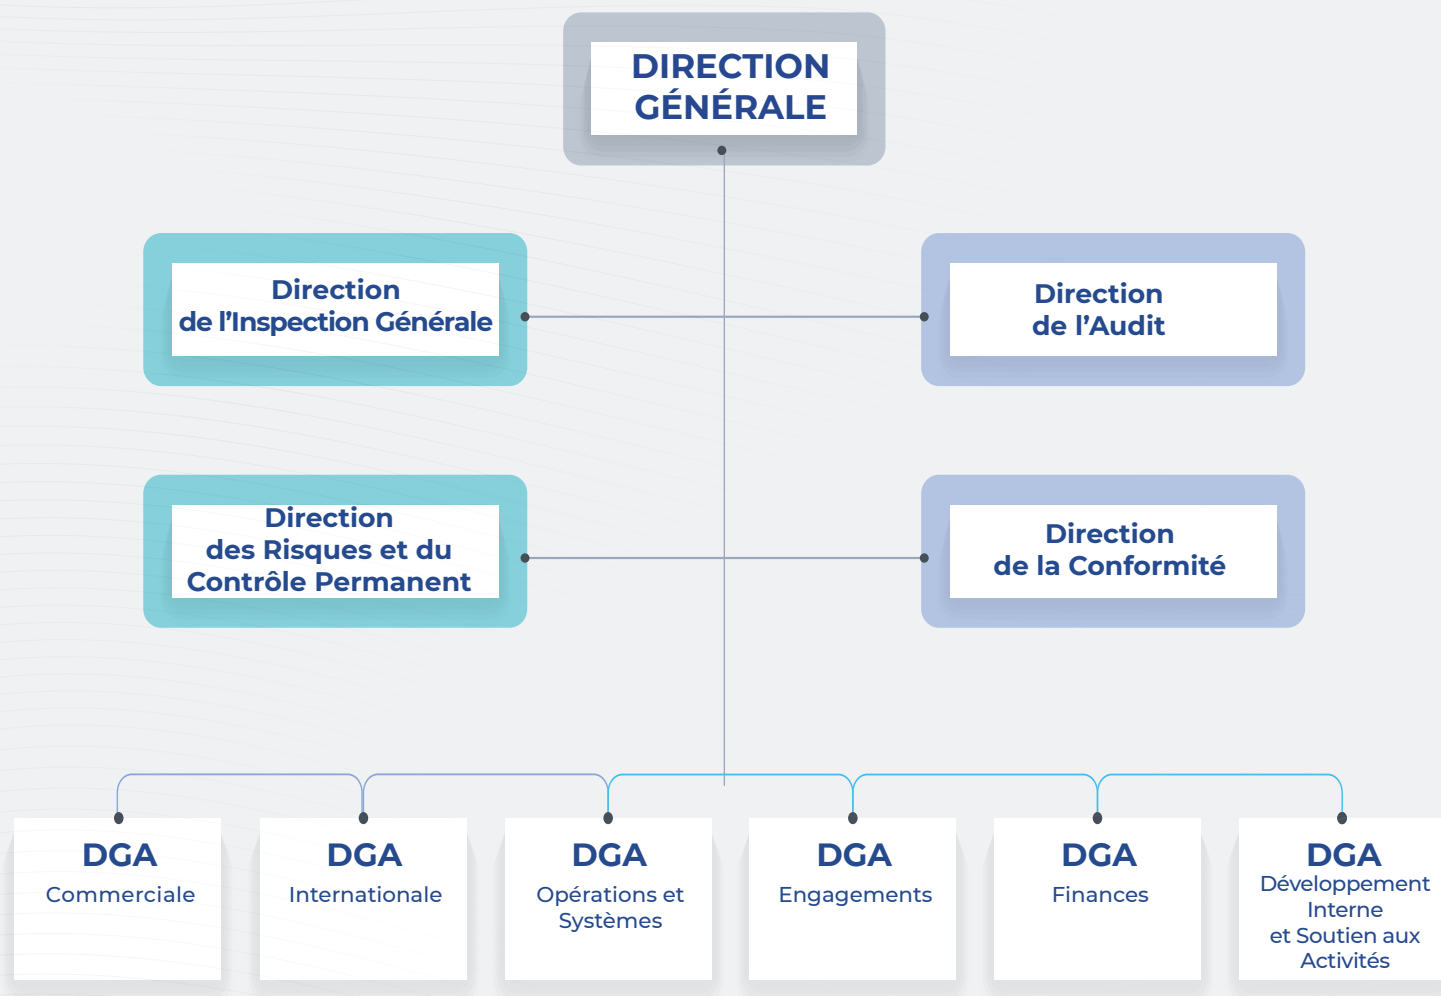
DIRECTION GÉNÉRALE

Direction de l'Inspection Générale

Direction de l'Audit

Direction des Risques et du Contrôle Permanent

Direction de la Conformité

DGA
Commerciale

DGA
Internationale

DGA
Opérations et Systèmes

DGA
Engagements

DGA
Finances

DGA
Développement Interne et Soutien aux Activités